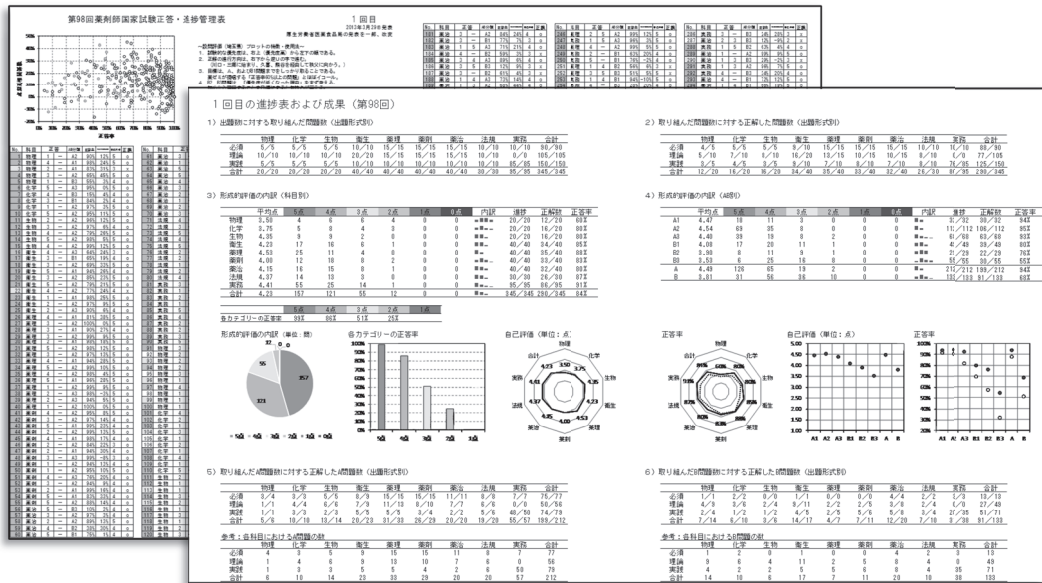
第98回薬剤師国家試験正答・進捗管理表

1回目
2013年3月28日発表
厚生労働省医薬食品局の発表を一部、改変

1回目の進捗表および成果（第98回）

1) 出題数に対する取り組んだ問題数（出題形式別）

|  | 物理 | 化学 | 生物 | 衛生 | 薬理 | 薬剤 | 薬治 | 法規 | 実務 | 合計 |
|---|---|---|---|---|---|---|---|---|---|---|
| 必須 | 5/5 | 5/5 | 5/5 | 10/10 | 15/15 | 15/15 | 15/15 | 10/10 | 10/10 | 90/90 |
| 理論 | 10/10 | 10/10 | 10/10 | 20/20 | 15/15 | 15/15 | 15/15 | 10/10 | 0/0 | 105/105 |
| 実践 | 5/5 | 5/5 | 5/5 | 10/10 | 10/10 | 10/10 | 10/10 | 10/10 | 85/85 | 150/150 |
| 合計 | 20/20 | 20/20 | 20/20 | 40/40 | 40/40 | 40/40 | 40/40 | 30/30 | 95/95 | 345/345 |

2) 取り組んだ問題数に対する正解した問題数（出題形式別）

|  | 物理 | 化学 | 生物 | 衛生 | 薬理 | 薬剤 | 薬治 | 法規 | 実務 | 合計 |
|---|---|---|---|---|---|---|---|---|---|---|
| 必須 | 4/5 | 5/5 | 5/5 | 9/10 | 15/15 | 15/15 | 15/15 | 10/10 | 10/10 | 88/90 |
| 理論 | 5/10 | 7/10 | 1/10 | 16/20 | 13/15 | 10/15 | 10/15 | 9/10 | 6/0 | 77/105 |
| 実践 | 3/5 | 4/5 | 3/5 | 10/10 | 7/10 | 8/10 | 7/10 | 7/10 | 76/85 | 125/150 |
| 合計 | 12/20 | 16/20 | 16/20 | 34/40 | 35/40 | 33/40 | 32/40 | 26/30 | 87/95 | 290/345 |

3) 形成的評価の内訳（科目別）

|  | 平均点 | 5点 | 4点 | 3点 | 2点 | 1点 | 0点 | 内訳 | 進捗 | 正解数 | 正答率 |
|---|---|---|---|---|---|---|---|---|---|---|---|
| 物理 | 4.00 | 4 | 8 | 6 | 4 | 0 | 0 |  | 20/20 | 12/20 | 60% |
| 化学 | 3.75 | 5 | 8 | 4 | 3 | 0 | 0 |  | 20/20 | 16/20 | 80% |
| 生物 | 4.35 | 9 | 9 | 2 | 0 | 0 | 0 |  | 20/20 | 16/20 | 80% |
| 衛生 | 4.23 | 17 | 16 | 6 | 1 | 0 | 0 |  | 40/40 | 34/40 | 85% |
| 薬理 | 4.53 | 25 | 11 | 4 | 0 | 0 | 0 |  | 40/40 | 35/40 | 88% |
| 薬剤 | 4.00 | 12 | 18 | 8 | 2 | 0 | 0 |  | 40/40 | 33/40 | 83% |
| 薬治 | 4.15 | 16 | 15 | 8 | 1 | 0 | 0 |  | 40/40 | 32/40 | 80% |
| 法規 | 4.37 | 14 | 13 | 3 | 0 | 0 | 0 |  | 30/30 | 26/30 | 87% |
| 実務 | 4.41 | 55 | 25 | 14 | 1 | 0 | 0 |  | 95/95 | 87/95 | 91% |
| 合計 | 4.23 | 157 | 121 | 55 | 12 | 0 | 0 |  | 345/345 | 290/345 | 84% |

|  | 5点 | 4点 | 3点 | 2点 | 1点 |
|---|---|---|---|---|---|
| 各カテゴリーの正答率 | 99% | 88% | 51% | 25% |  |

4) 形成的評価の内訳（AB別）

|  | 平均点 | 5点 | 4点 | 3点 | 2点 | 1点 | 0点 | 内訳 | 進捗 | 正解数 | 正答率 |
|---|---|---|---|---|---|---|---|---|---|---|---|
| A1 | 4.47 | 18 | 11 | 3 | 0 | 0 | 0 |  | 32/32 | 30/32 | 94% |
| A2 | 4.54 | 69 | 35 | 8 | 0 | 0 | 0 |  | 112/112 | 106/112 | 95% |
| A3 | 4.40 | 39 | 19 | 8 | 2 | 0 | 0 |  | 68/68 | 63/68 | 93% |
| B1 | 4.09 | 17 | 20 | 11 | 1 | 0 | 0 |  | 49/49 | 39/49 | 80% |
| B2 | 3.90 | 8 | 11 | 9 | 1 | 0 | 0 |  | 29/29 | 22/29 | 76% |
| B3 | 3.53 | 6 | 25 | 16 | 8 | 0 | 0 |  | 55/55 | 30/55 | 55% |
| A | 4.48 | 126 | 65 | 19 | 2 | 0 | 0 |  | 212/212 | 199/212 | 94% |
| B | 3.81 | 31 | 56 | 36 | 10 | 0 | 0 |  | 133/133 | 91/133 | 68% |

形成的評価の内訳（単位：数）
357
323
55
各カテゴリーの正答率
自己評価（単位：点）
物理 化学 生物 衛生 薬理 薬剤 薬治 法規 実務
正答率
自己評価（単位：点）
正答率
A1 A2 A3 B1 B2 B3 A B

5) 取り組んだA問題数に対する正解したA問題数（出題形式別）

|  | 物理 | 化学 | 生物 | 衛生 | 薬理 | 薬剤 | 薬治 | 法規 | 実務 | 合計 |
|---|---|---|---|---|---|---|---|---|---|---|
| 必須 | 3/4 | 3/3 | 5/5 | 8/9 | 15/15 | 15/15 | 11/11 | 8/8 | 7/7 | 75/77 |
| 理論 | 1/1 | 4/4 | 6/6 | 7/9 | 11/13 | 8/10 | 7/7 | 6/6 | 0/0 | 50/56 |
| 実践 | 1/1 | 3/3 | 2/3 | 5/5 | 5/5 | 3/4 | 2/2 | 5/6 | 48/50 | 74/79 |
| 合計 | 5/6 | 10/10 | 13/14 | 20/23 | 31/33 | 26/29 | 20/20 | 19/20 | 55/57 | 199/212 |

参考：各科目における A問題の数

|  | 物理 | 化学 | 生物 | 衛生 | 薬理 | 薬剤 | 薬治 | 法規 | 実務 | 合計 |
|---|---|---|---|---|---|---|---|---|---|---|
| 必須 | 4 | 3 | 5 | 9 | 15 | 15 | 11 | 8 | 7 | 77 |
| 理論 | 1 | 4 | 6 | 9 | 13 | 10 | 7 | 6 | 0 | 56 |
| 実践 | 1 | 3 | 3 | 5 | 5 | 4 | 2 | 6 | 50 | 79 |
| 合計 | 6 | 10 | 14 | 23 | 33 | 29 | 20 | 20 | 57 | 212 |

6) 取り組んだB問題数に対する正解したB問題数（出題形式別）

|  | 物理 | 化学 | 生物 | 衛生 | 薬理 | 薬剤 | 薬治 | 法規 | 実務 | 合計 |
|---|---|---|---|---|---|---|---|---|---|---|
| 必須 | 1/1 | 2/2 | 0/0 | 1/1 | 0/0 | 0/0 | 4/4 | 2/2 | 3/3 | 13/13 |
| 理論 | 4/9 | 3/6 | 2/4 | 8/11 | 2/2 | 2/5 | 3/8 | 2/4 | 0/0 | 27/49 |
| 実践 | 2/4 | 1/2 | 3/3 | 4/5 | 2/5 | 5/6 | 5/8 | 3/4 | 27/35 | 51/71 |
| 合計 | 7/14 | 6/10 | 3/6 | 14/17 | 4/7 | 7/11 | 12/20 | 7/10 | 3/38 | 91/133 |

参考：各科目における B問題の数

|  | 物理 | 化学 | 生物 | 衛生 | 薬理 | 薬剤 | 薬治 | 法規 | 実務 | 合計 |
|---|---|---|---|---|---|---|---|---|---|---|
| 必須 | 1 | 2 | 0 | 1 | 0 | 0 | 4 | 2 | 3 | 13 |
| 理論 | 9 | 6 | 4 | 11 | 2 | 5 | 8 | 4 | 0 | 49 |
| 実践 | 4 | 2 | 2 | 5 | 5 | 6 | 8 | 4 | 35 | 71 |
| 合計 | 14 | 10 | 6 | 17 | 7 | 11 | 20 | 10 | 38 | 133 |